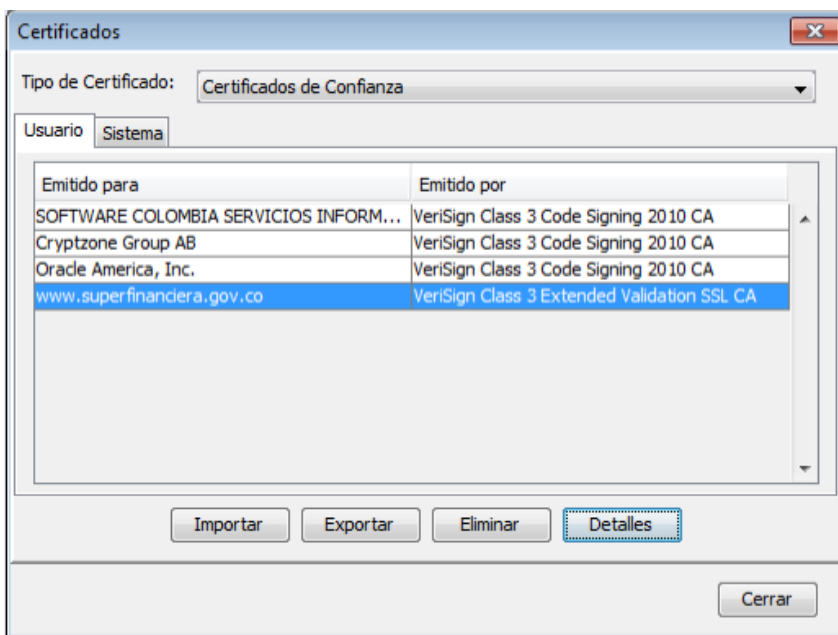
Certificados

Tipo de Certificado: Certificados de Confianza

Usuario Sistema

| Emitido para | Emitido por |
|---|---|
| SOFTWARE COLOMBIA SERVICIOS INFORM... | VeriSign Class 3 Code Signing 2010 CA |
| Cryptzone Group AB | VeriSign Class 3 Code Signing 2010 CA |
| Oracle America, Inc. | VeriSign Class 3 Code Signing 2010 CA |
| www.superfinanciera.gov.co | VeriSign Class 3 Extended Validation SSL CA |

Importar Exportar Eliminar Detalles

Cerrar